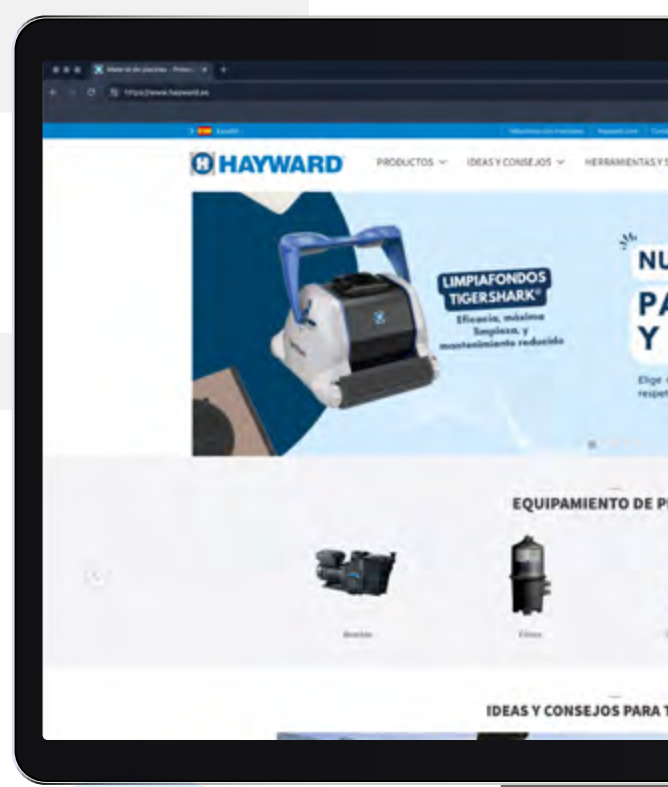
Material de piscinas - Produ... ×

https://www.hayward.es

Español

HAYWARD

PRODUCTOS ⌄ IDEAS Y CONSEJOS ⌄ HERRAMIENTAS Y S

LIMPIAFONDOS TIGERSHARK®

Eficacia, máxima limpieza, y mantenimiento reducido

NU

PA

Y

Elige

respe

EQUIPAMIENTO DE P

Bombas

Filtros

IDEAS Y CONSEJOS PARA T